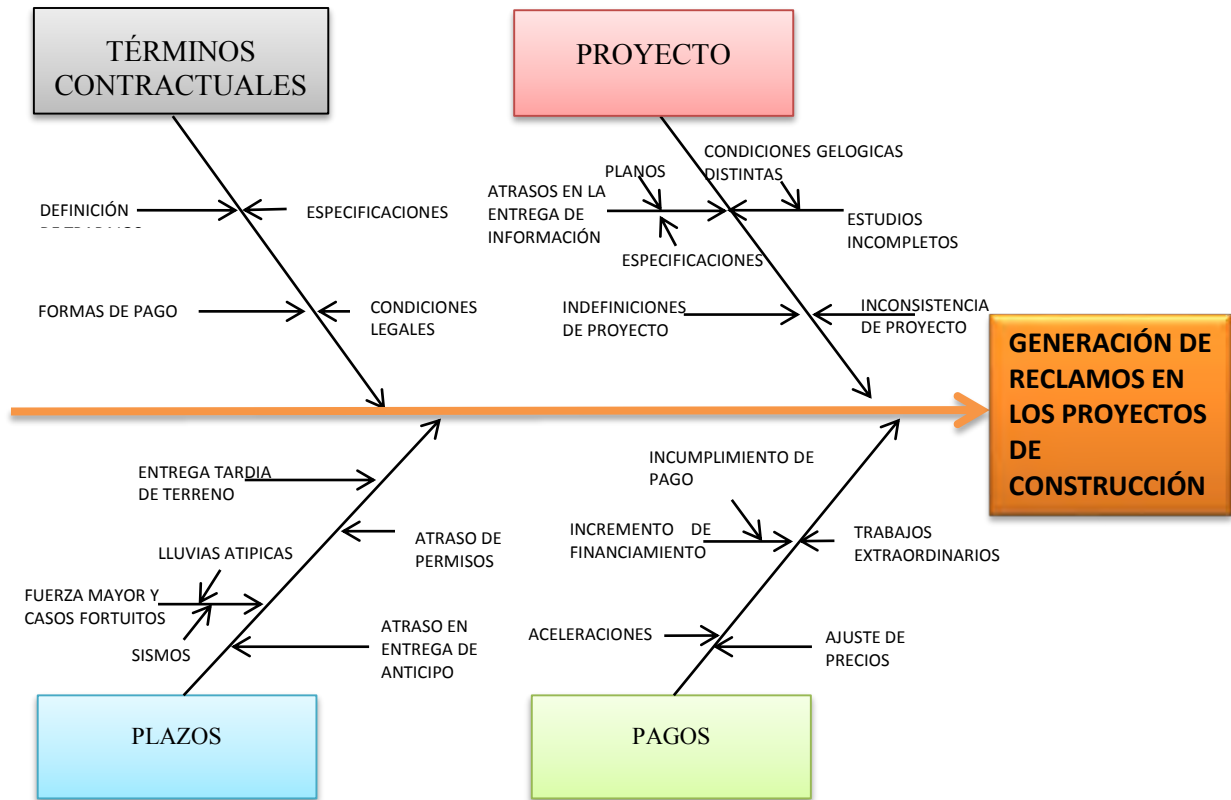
TÉRMINOS CONTRACTUALES

PROYECTO

DEFINICIÓN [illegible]

ESPECIFICACIONES

FORMAS DE PAGO

CONDICIONES LEGALES

ATRASOS EN LA ENTREGA DE INFORMACIÓN

PLANOS

ESPECIFICACIONES

CONDICIONES GELOGICAS DISTINTAS

ESTUDIOS INCOMPLETOS

INDEFINICIONES DE PROYECTO

INCONSISTENCIA DE PROYECTO

GENERACIÓN DE RECLAMOS EN LOS PROYECTOS DE CONSTRUCCIÓN

ENTREGA TARDIA DE TERRENO

ATRASO DE PERMISOS

LLUVIAS ATIPICAS

FUERZA MAYOR Y CASOS FORTUITOS

SISMOS

ATRASO EN ENTREGA DE ANTICIPO

INCUMPLIMIENTO DE PAGO

INCREMENTO DE FINANCIAMIENTO

TRABAJOS EXTRAORDINARIOS

ACELERACIONES

AJUSTE DE PRECIOS

PLAZOS

PAGOS